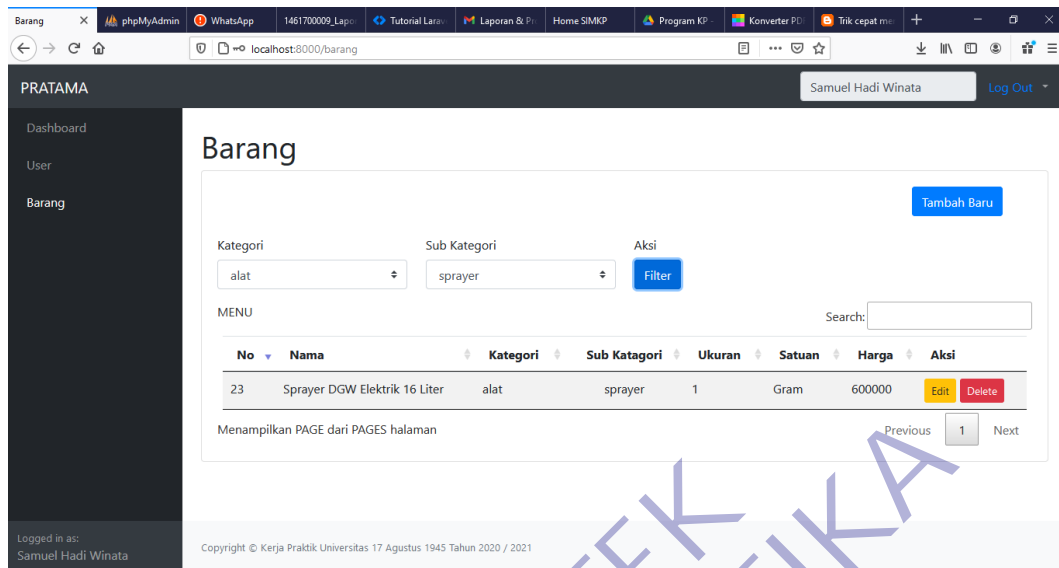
Barang | phpMyAdmin | WhatsApp | 1461700009_Lapo | Tutorial Larav | Laporan & Pr | Home SIMKP | Program KP | Konverter PD | Trik cepat me

localhost:8000/barang

PRATAMA

Samuel Hadi Winata

Log Out

Dashboard

User

Barang

Barang

Tambah Baru

Kategori

alat

Sub Kategori

sprayer

Aksi

Filter

MENU

Search:

| No | Nama | Kategori | Sub Katagori | Ukuran | Satuan | Harga | Aksi |
|---|---|---|---|---|---|---|---|
| 23 | Sprayer DGW Elektrik 16 Liter | alat | sprayer | 1 | Gram | 600000 | Edit Delete |

Menampilkan PAGE dari PAGES halaman

Previous 1 Next

Logged in as:
Samuel Hadi Winata

Copyright © Kerja Praktik Universitas 17 Agustus 1945 Tahun 2020 / 2021